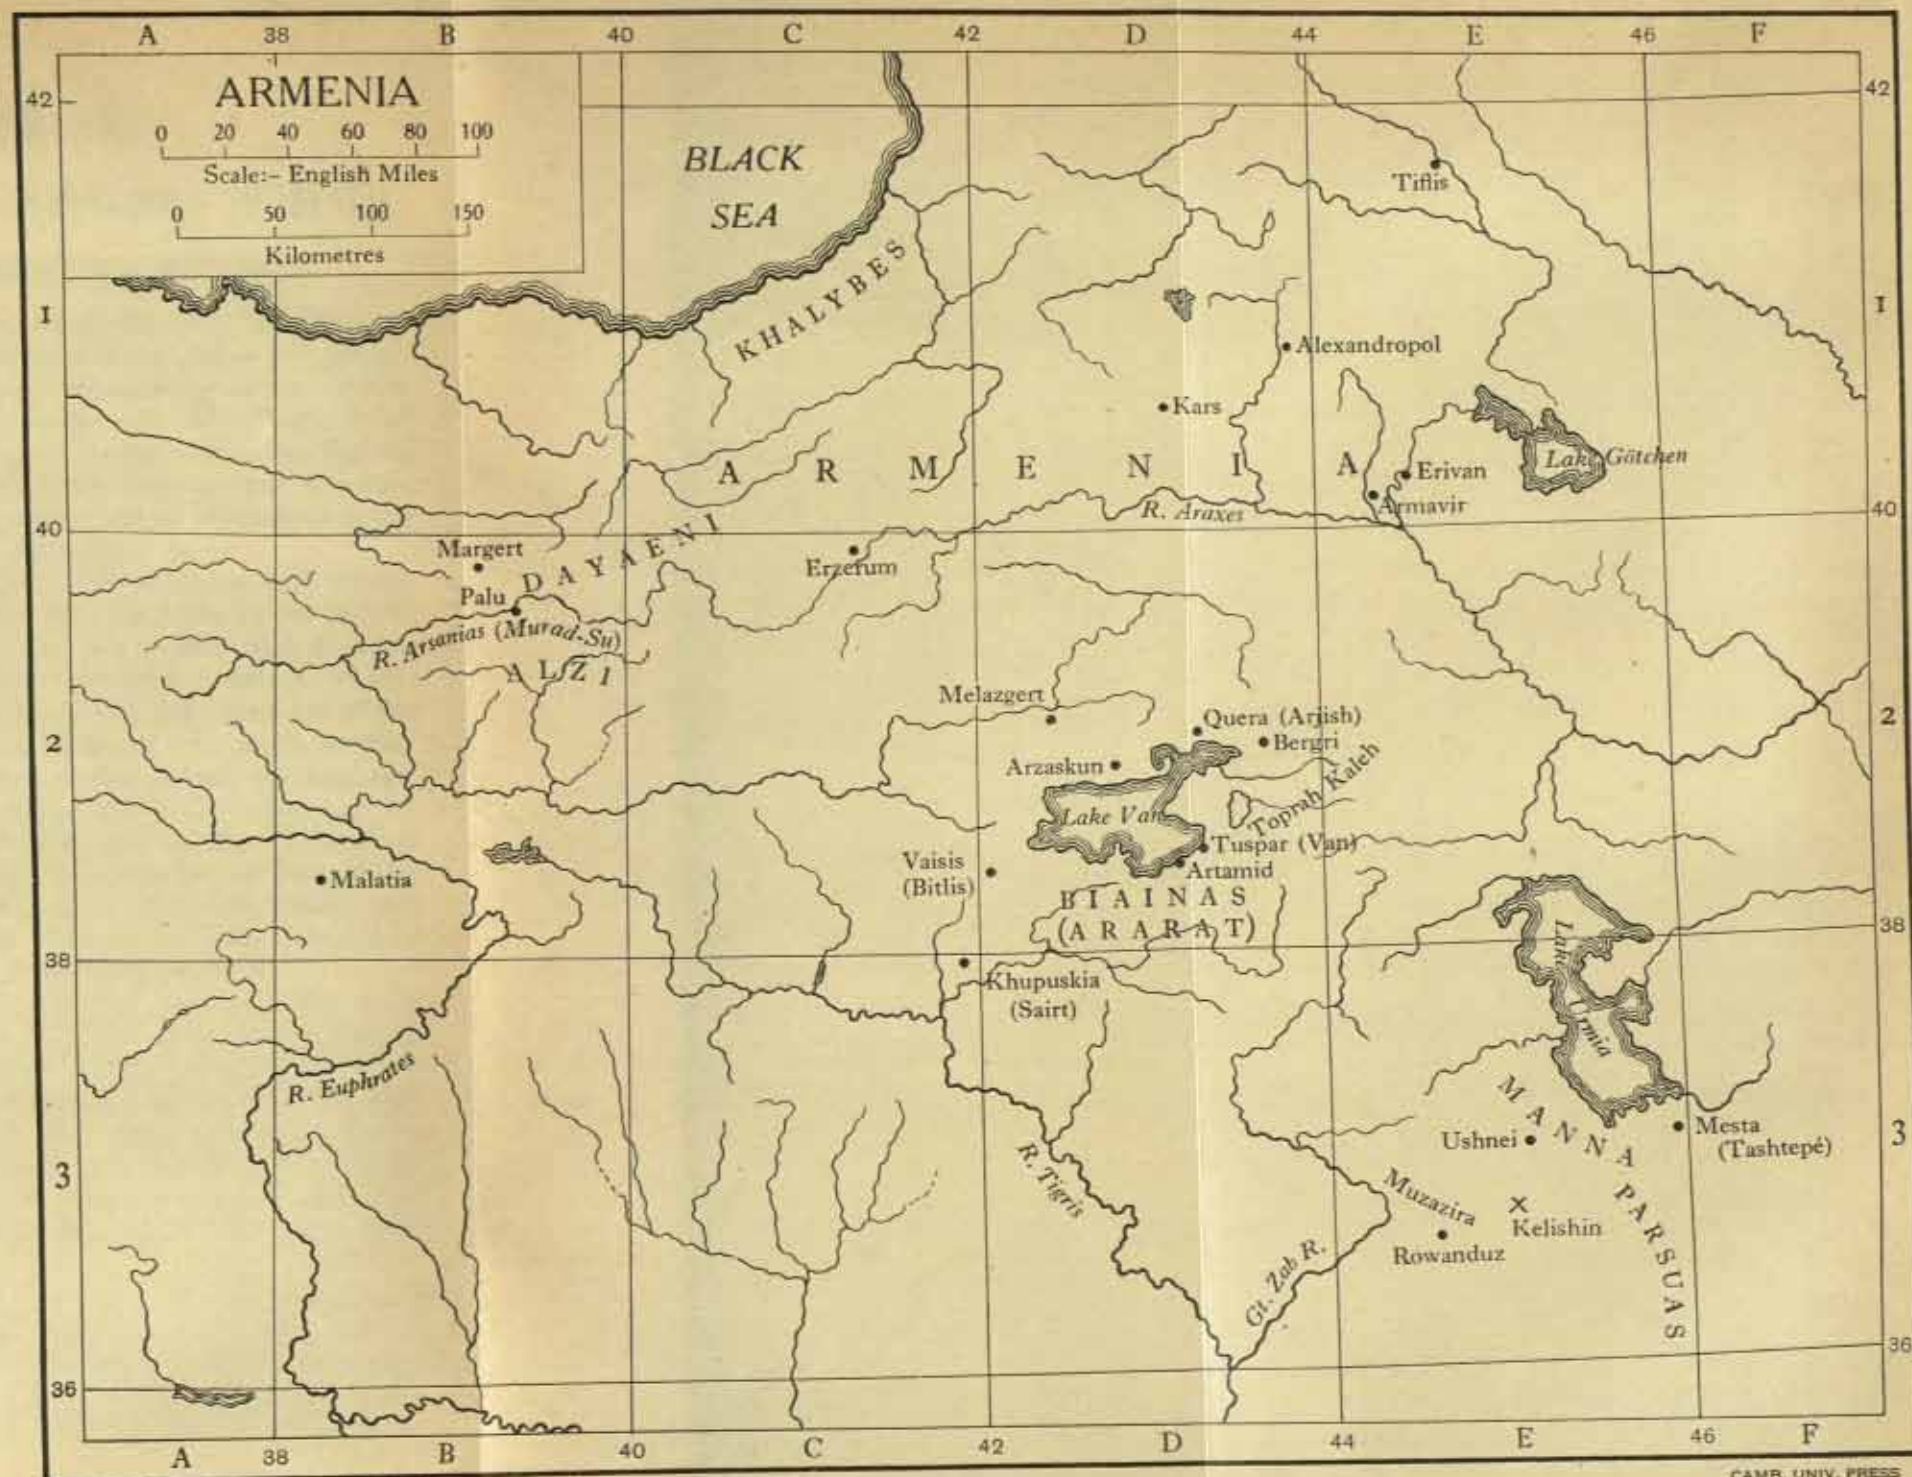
A 38 B 40 C 42 D 44 E 46 F

ARMENIA
0 20 40 60 80 100
Scale:- English Miles
0 50 100 150
Kilometres

42
I
40
2
38
3
36

42
I
40
2
38
3
36

BLACK SEA

KHALYBES

Tiflis

Alexandropol

Kars

ARMENIA

Erivan

Lake Götchen

Armavir

R. Araxes

Margert

DAYAENI

Erzerum

Palu

R. Arsanias (Murad-Su)

ALZI

Melazgert

Quera (Arjish)

Bergri

Arzaskun

Toprah Kaleh

Lake Van

Tuspar (Van)

Artamid

Malatia

Vaisis (Bitlis)

BIAINAS (ARARAT)

Lake Urmia

Khupuskia (Sairt)

R. Euphrates

R. Tigris

MANNA

Mesta (Tashtepé)

Ushnei

PARSUAS

Muzazira

Kelishin

Rowanduz

Gt. Zab R.

A 38 B 40 C 42 D 44 E 46 F

CAMB. UNIV. PRESS